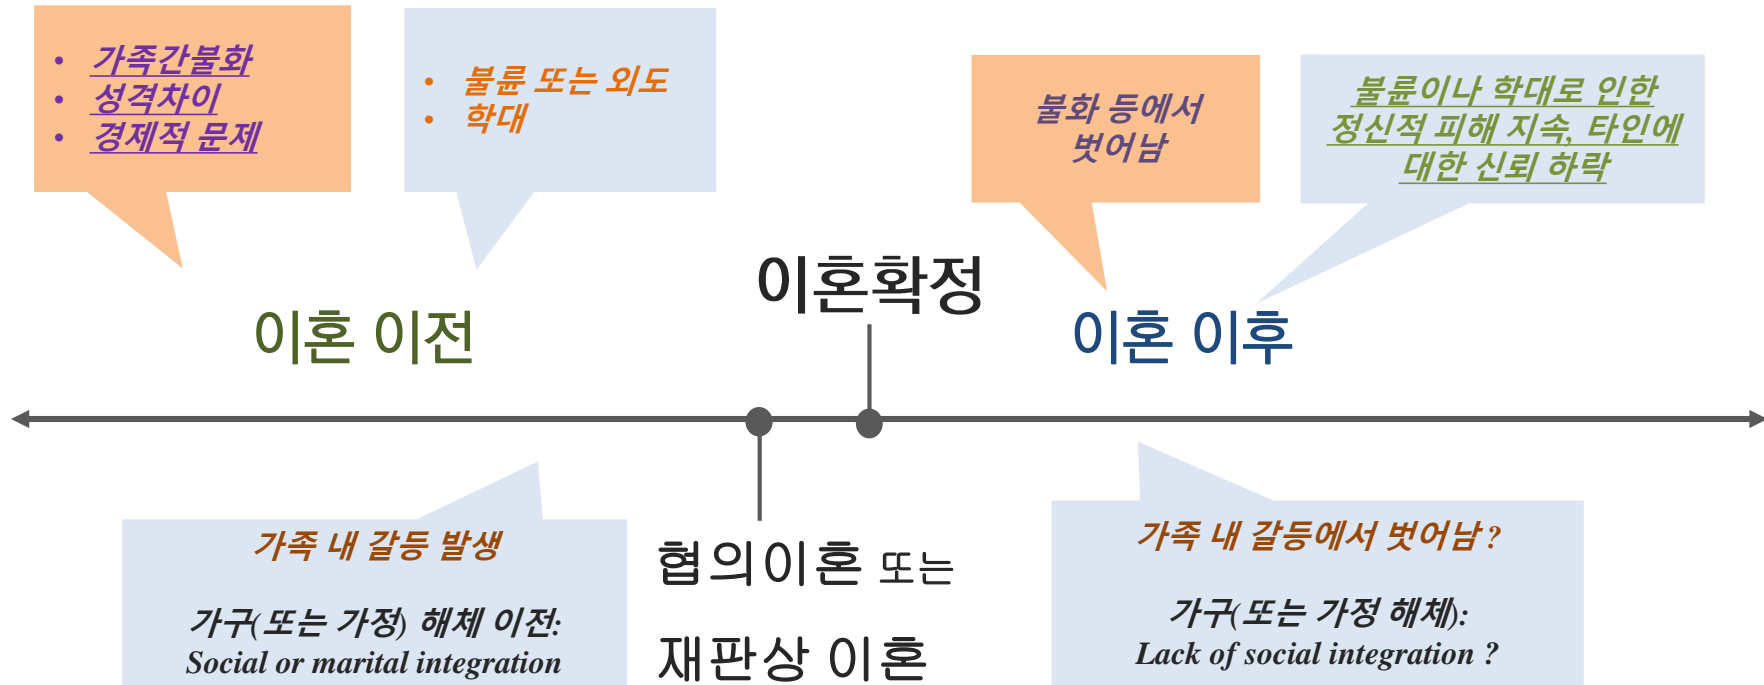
- 가족간불화
- 성격차이
- 경제적 문제

- 불륜 또는 외도
- 학대

불화 등에서 벗어남

불륜이나 학대로 인한 정신적 피해 지속, 타인에 대한 신뢰 하락

이혼확정

이혼 이전

이혼 이후

가족 내 갈등 발생

가구(또는 가정) 해체 이전: Social or marital integration

협의이혼 또는

재판상 이혼

가족 내 갈등에서 벗어남?

가구(또는 가정 해체): Lack of social integration ?